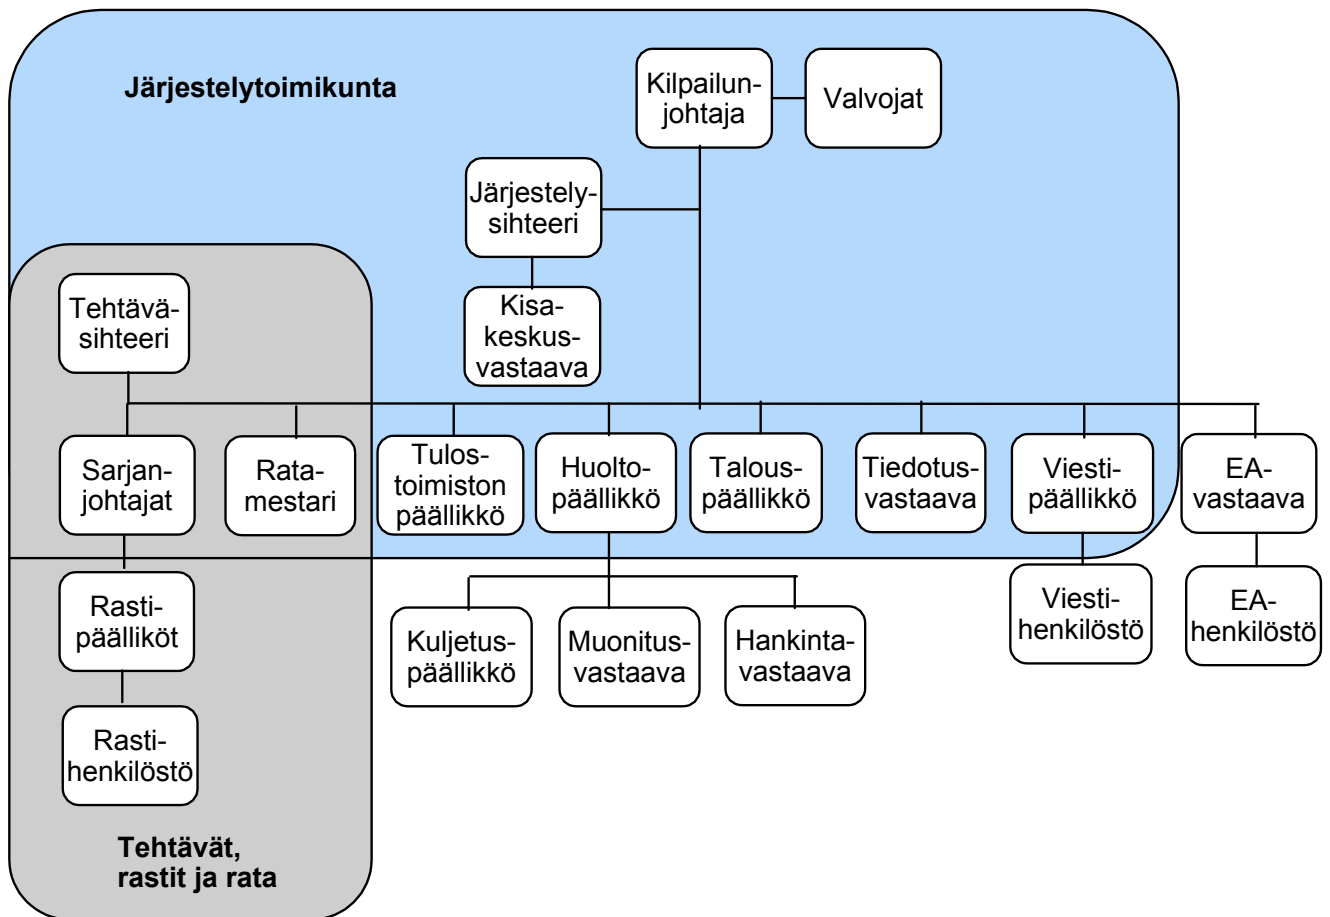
Järjestelytoimikunta

Kilpailunjohtaja

Valvojat

Järjestelysihteeri

Kisakeskusvastaava

Tehtäväsihteeri

Sarjanjohtajat

Ratamestari

Tulostoimiston päällikkö

Huoltopäällikkö

Talouspäällikkö

Tiedotusvastaava

Viestipäällikkö

EA-vastaava

Rastipäälliköt

Kuljetuspäällikkö

Muonitusvastaava

Hankintavastaava

Viestihenkilöstö

EA-henkilöstö

Rastihenkilöstö

Tehtävät, rastit ja rata